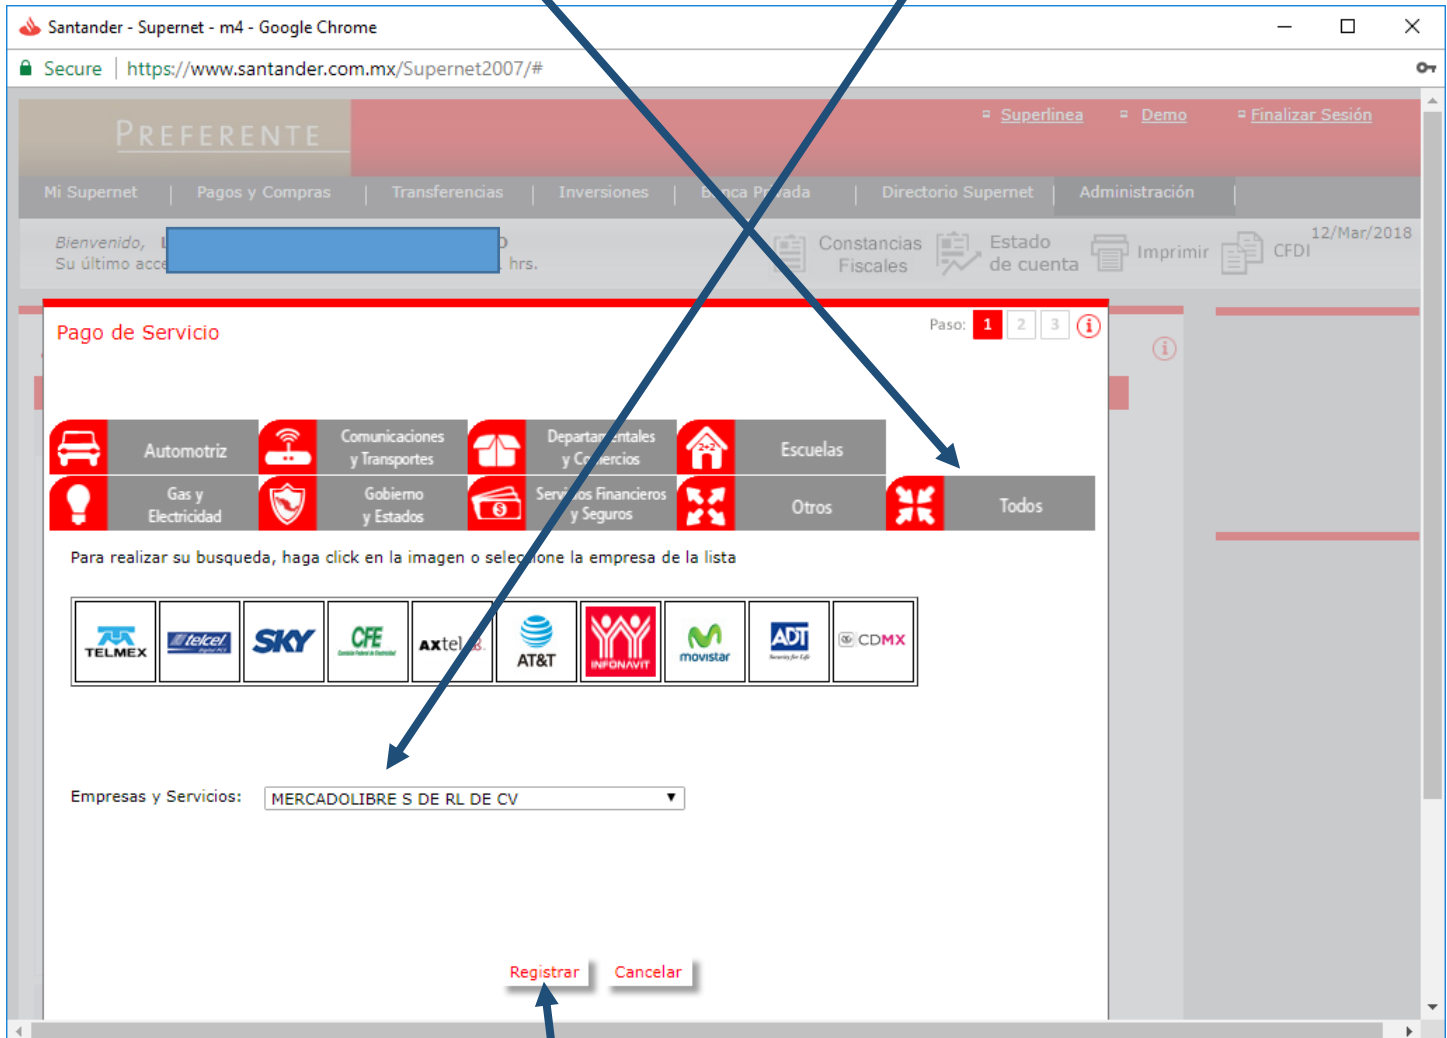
Santander - Supernet - m4 - Google Chrome

Secure | https://www.santander.com.mx/Supernet2007/#

PREFERENTE

Superlinea  Demo  Finalizar Sesión

Mi Supernet | Pagos y Compras | Transferencias | Inversiones | B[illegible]nca Pr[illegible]ada | Directorio Supernet | Administración

Bienvenido, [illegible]
Su último acce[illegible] hrs.

Constancias Fiscales  Estado de cuenta  Imprimir  CFDI  12/Mar/2018

Pago de Servicio

Paso: 1 2 3

Automotriz  Comunicaciones y Transportes  Departa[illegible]entales y C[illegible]ercios  Escuelas
Gas y Electricidad  Gobierno y Estados  Serv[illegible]os Financieros y Seguros  Otros  Todos

Para realizar su busqueda, haga click en la imagen o sele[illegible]ione la empresa de la lista

TELMEX  telcel  SKY  CFE  axtel  AT&T  INFONAVIT  movistar  ADT  CDMX

Empresas y Servicios: MERCADOLIBRE S DE RL DE CV

Registrar  Cancelar